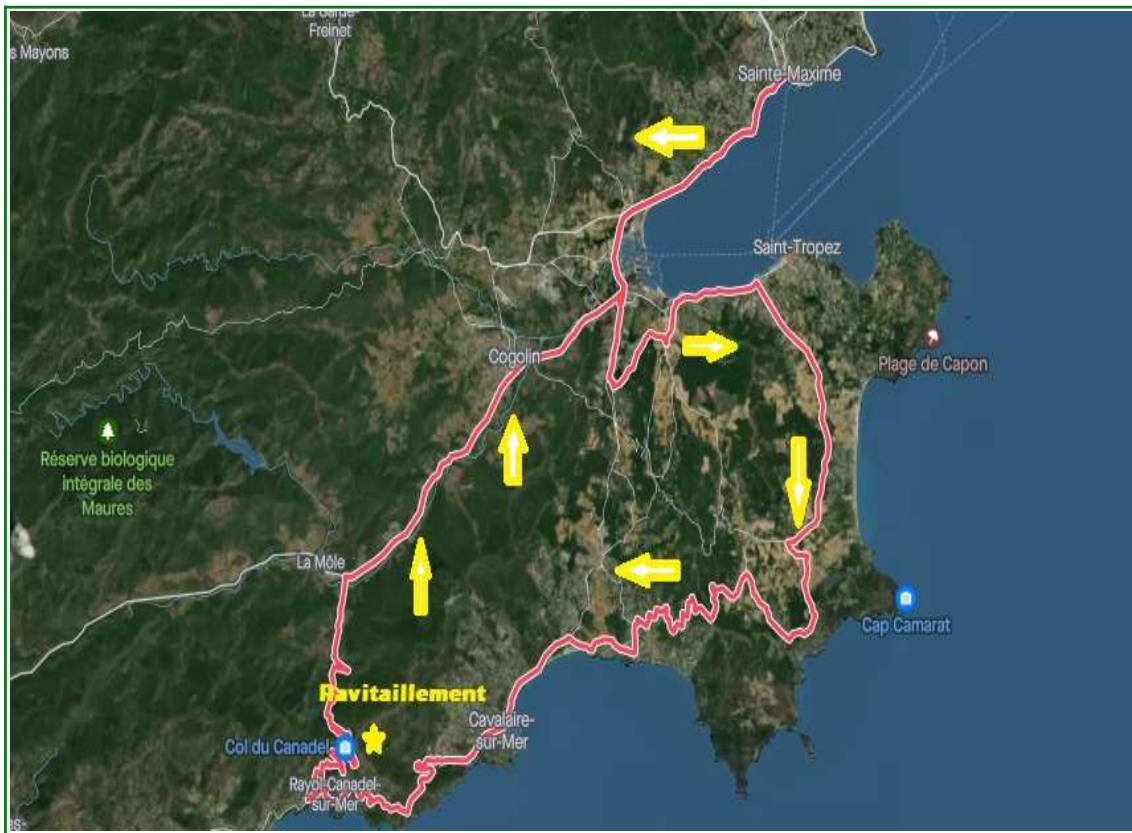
La Garde-Freinet

s Mayons

Sainte-Maxime

Saint-Tropez

Cogolin

Plage de Capon

Réserve biologique intégrale des Maures

La Môle

Cap Camarat

Ravitaillement

Cavalaire-sur-Mer

Col du Canadel

Rayol-Canadel-sur-Mer